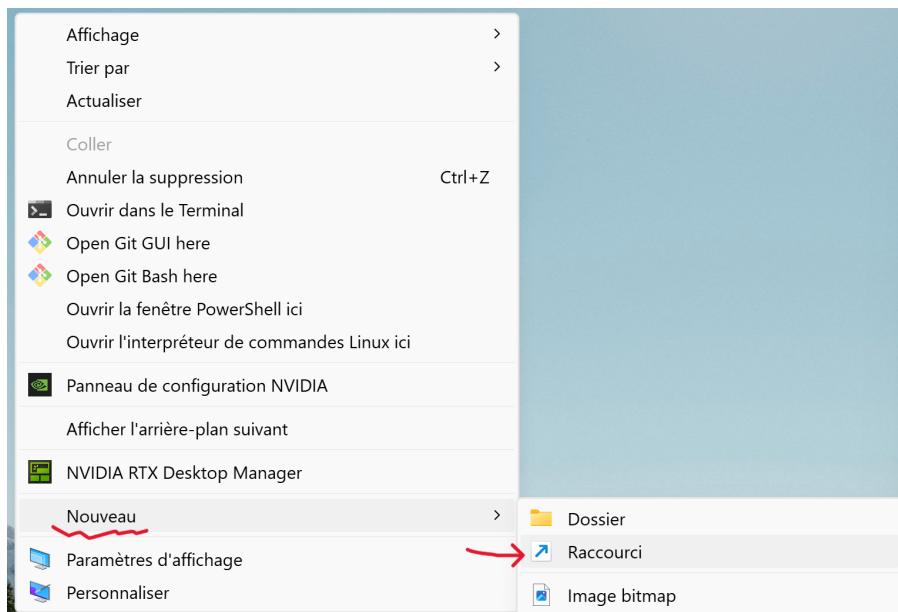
Affichage
Trier par
Actualiser

Coller
Annuler la suppression Ctrl+Z
Ouvrir dans le Terminal
Open Git GUI here
Open Git Bash here
Ouvrir la fenêtre PowerShell ici
Ouvrir l'interpréteur de commandes Linux ici

Panneau de configuration NVIDIA

Afficher l'arrière-plan suivant

NVIDIA RTX Desktop Manager

Nouveau
Paramètres d'affichage
Personnaliser

Dossier
Raccourci
Image bitmap